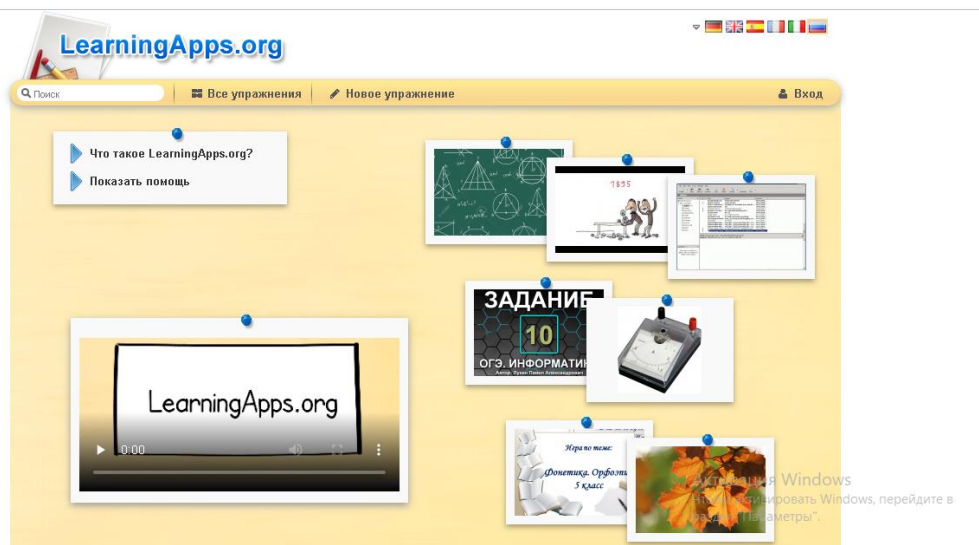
LearningApps.org

Поиск

Все упражнения

Новое упражнение

Вход

Что такое LearningApps.org?

Показать помощь

1835

ЗАДАНИЕ

10

ОГЭ. ИНФОРМАТИК

Автор: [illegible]

LearningApps.org

0:00

Игра по теме:

Фонетика. Орфоэп

5 класс

Активация Windows

Чтобы активировать Windows, перейдите в раздел "Параметры".